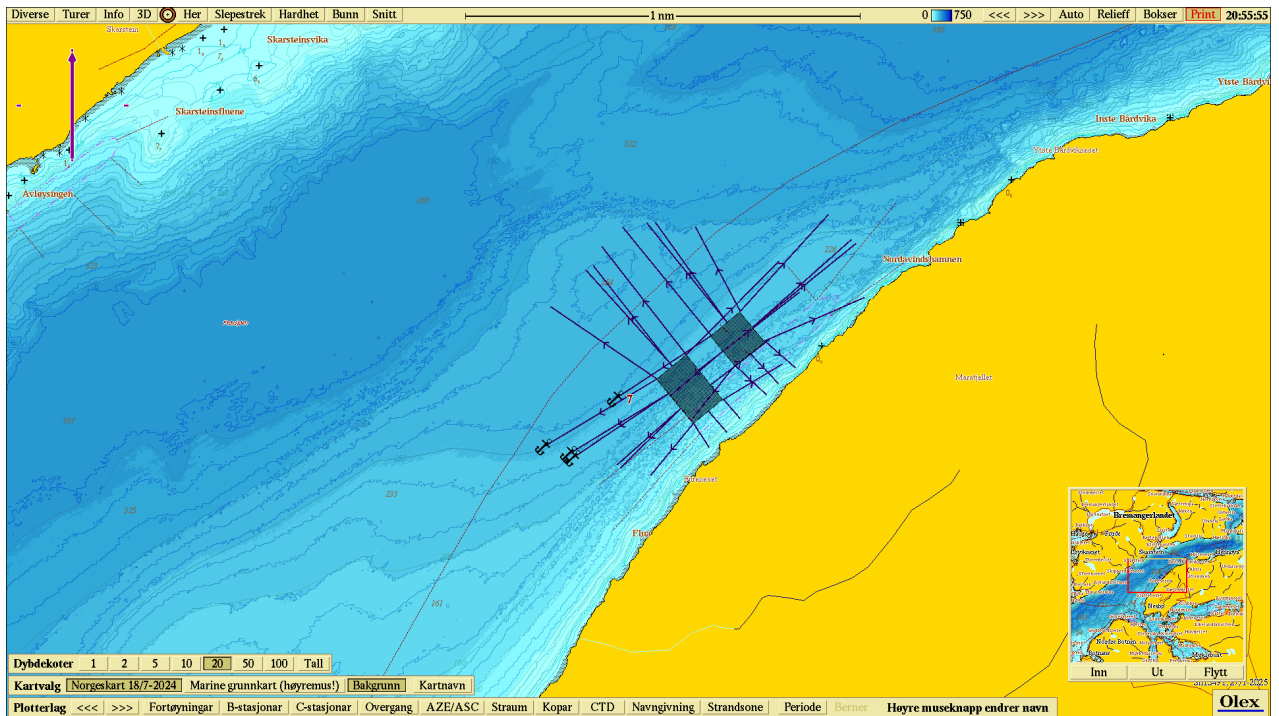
Diverse Turer Info 3D Her Slepestrek Hardhet Bunn Snitt

1 nm

0 750 <<< >>> Auto Relieff Bokser Print 20:55:55

Skarstein
Skarsteinsvika
Skarsteinsfluene
Avløysingen
Inste Bårdvika
Yiste Bårdvi
Ytste Bårdvikneset
Nordavindshamnen
Marefjellet
Flua
Kiteneset

322
229
7
233
125
161

Bremangerlandet

Inn Ut Flytt

Dybdekoter 1 2 5 10 20 50 100 Tall

Kartvalg Norgeskart 18/7-2024 Marine grunnkart (høyremus!) Bakgrunn Kartnavn

Plotterlag <<< >>> Fortøyningar B-stasjonar C-stasjonar Overgang AZE/ASC Straum Kopar CTD Navngivning Strandsone Periode Berner Høyre museknapp endrer navn

Olex